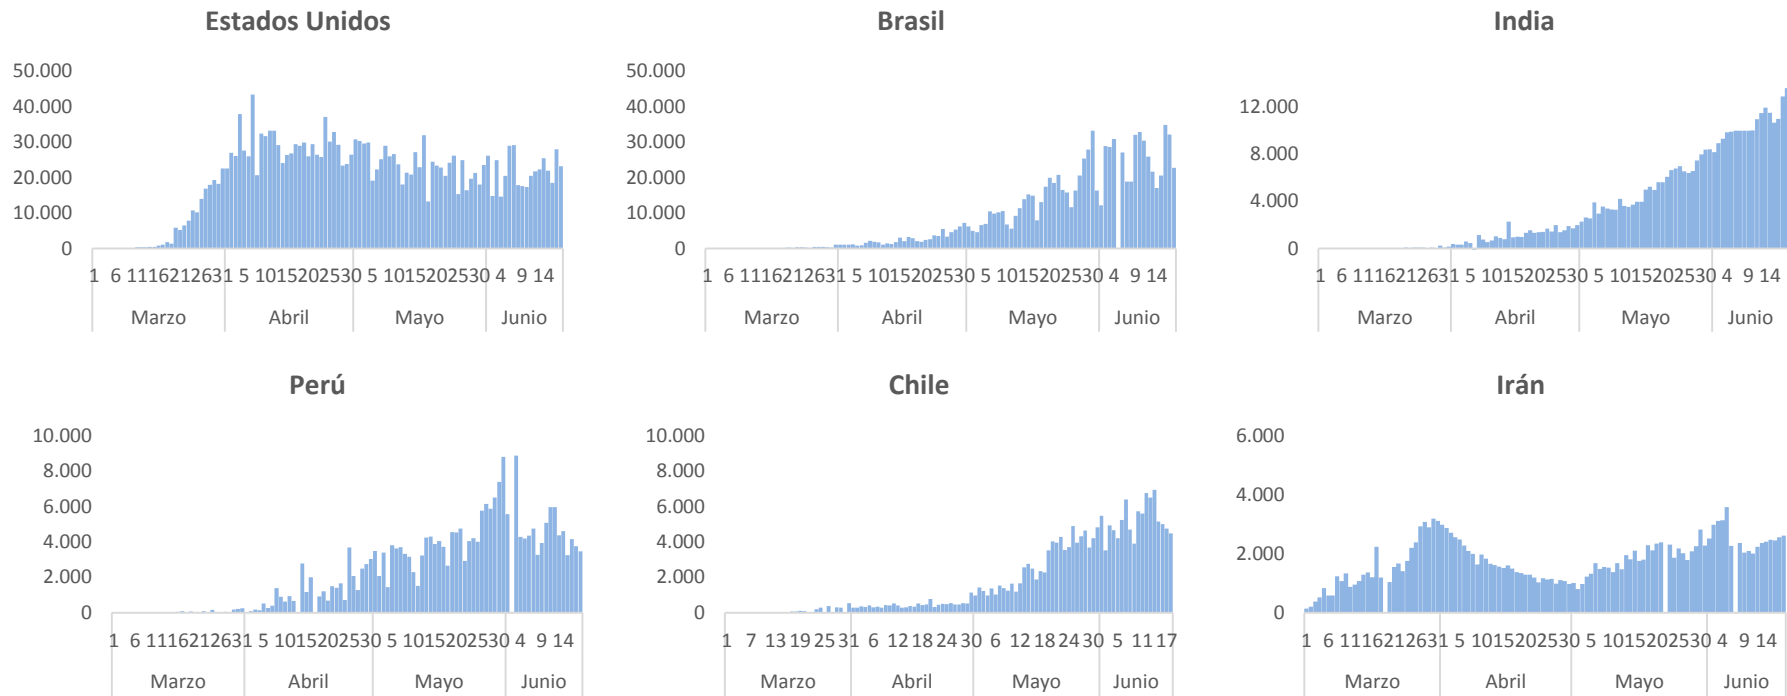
Estados Unidos

50.000
40.000
30.000
20.000
10.000
0

1 6 1116212631 5 1015202530 5 1015202530 4 9 14

Marzo Abril Mayo Junio

Brasil

50.000
40.000
30.000
20.000
10.000
0

1 6 1116212631 5 1015202530 5 1015202530 4 9 14

Marzo Abril Mayo Junio

India

12.000
8.000
4.000
0

1 6 1116212631 5 1015202530 5 1015202530 4 9 14

Marzo Abril Mayo Junio

Perú

10.000
8.000
6.000
4.000
2.000
0

1 6 1116212631 5 1015202530 5 1015202530 4 9 14

Marzo Abril Mayo Junio

Chile

10.000
8.000
6.000
4.000
2.000
0

1 7 13 19 25 31 6 12 18 24 30 6 12 18 24 30 5 11 17

Marzo Abril Mayo Junio

Irán

6.000
4.000
2.000
0

1 6 1116212631 5 1015202530 5 1015202530 4 9 14

Marzo Abril Mayo Junio